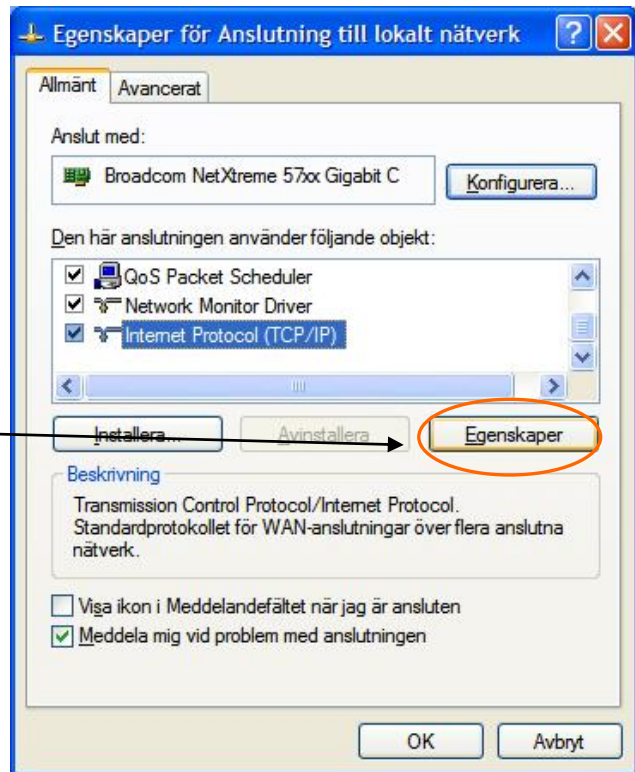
Egenskaper för Anslutning till lokalt nätverk

Allmänt | Avancerat

Anslut med:

Broadcom NetXtreme 57xx Gigabit C

Konfigurera...

Den här anslutningen använder följande objekt:

QoS Packet Scheduler
Network Monitor Driver
Internet Protocol (TCP/IP)

Installera... | Avinstallera | Egenskaper

Beskrivning

Transmission Control Protocol/Internet Protocol. Standardprotokollet för WAN-anslutningar över flera anslutna nätverk.

Visa ikon i Meddelandefältet när jag är ansluten
Meddela mig vid problem med anslutningen

OK | Avbryt